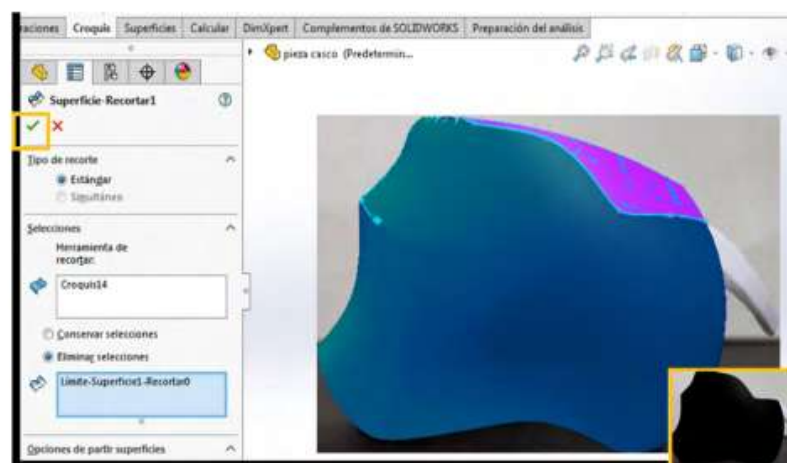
raciones Croquis Superficies Calcular DimXpert Complementos de SOLIDWORKS Preparación del análisis

pieza casco (Predetermin...

Superficie-Recortar1

Tipo de recorte

Estándar

Simultáneo

Selecciones

Herramienta de recortar:

Croquis14

Conservar selecciones

Eliminar selecciones

Límite-Superficie1-Recortar0

Opciones de partir superficies